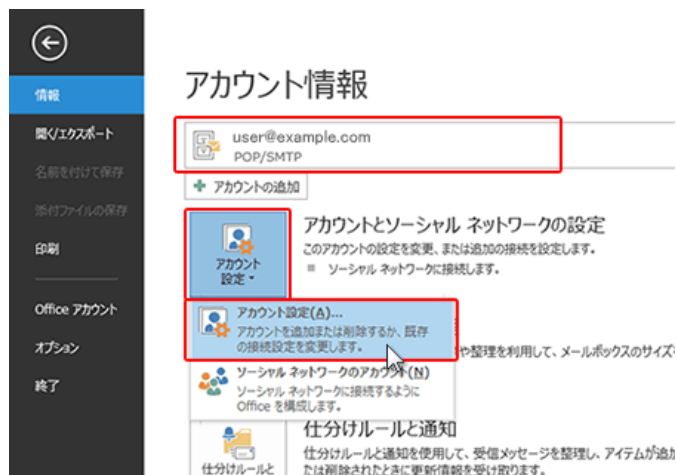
情報
開く/エクスポート
名前を付けて保存
添付ファイルの保存
印刷
Office アカウント
オプション
終了

アカウント情報

user@example.com
POP/SMTP

アカウントの追加

アカウント設定▾

アカウントとソーシャル ネットワークの設定
このアカウントの設定を変更、または追加の接続を設定します。
ソーシャル ネットワークに接続します。

アカウント設定(A)...
アカウントを追加または削除するか、既存の接続設定を変更します。

や整理を利用して、メールボックスのサイズ

ソーシャル ネットワークのアカウント(N)
ソーシャル ネットワークに接続するように Office を構成します。

仕分けルールと通知
仕分けルールと通知を使用して、受信メッセージを整理し、アイテムが追
たは削除されたときに更新情報を受け取ります。

仕分けルールと